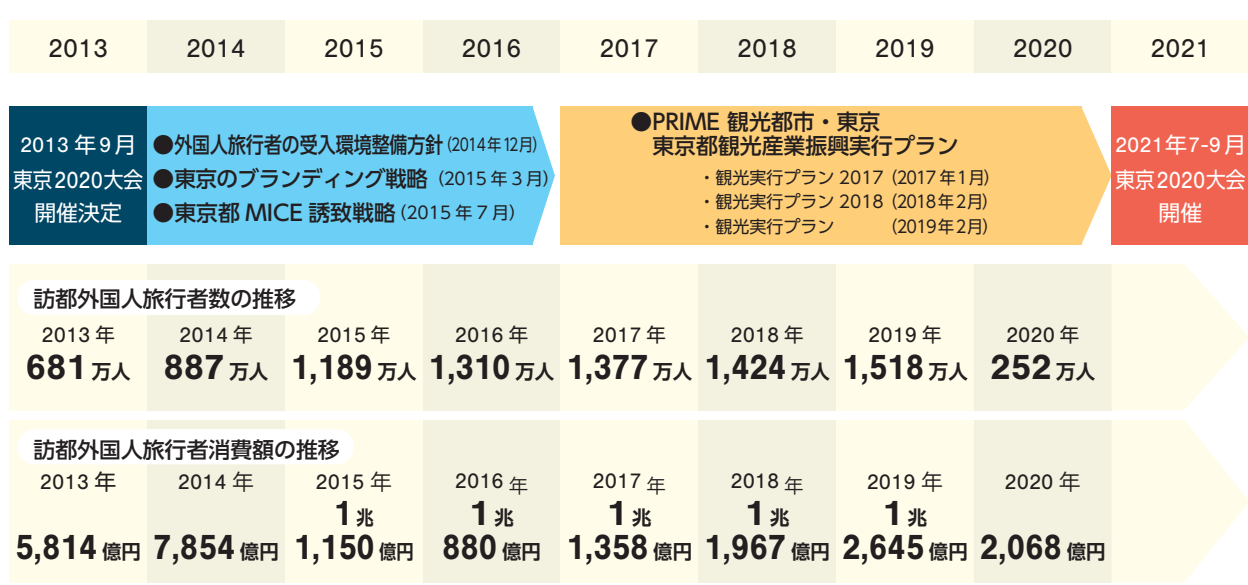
| 2013 | 2014 | 2015 | 2016 | 2017 | 2018 | 2019 | 2020 | 2021 |
|---|---|---|---|---|---|---|---|---|

2013 年 9 月
東京2020大会
開催決定

●外国人旅行者の受入環境整備方針 (2014年12月)
●東京のブランディング戦略 (2015 年 3 月)
●東京都 MICE 誘致戦略 (2015 年 7 月)

●PRIME 観光都市・東京
東京都観光産業振興実行プラン
・観光実行プラン 2017 (2017 年 1 月)
・観光実行プラン 2018 (2018 年 2 月)
・観光実行プラン (2019 年 2 月)

2021年7-9月
東京2020大会
開催

訪都外国人旅行者数の推移

| 2013 年 | 2014 年 | 2015 年 | 2016 年 | 2017 年 | 2018 年 | 2019 年 | 2020 年 |
|---|---|---|---|---|---|---|---|
| 681 万人 | 887 万人 | 1,189 万人 | 1,310 万人 | 1,377 万人 | 1,424 万人 | 1,518 万人 | 252 万人 |

訪都外国人旅行者消費額の推移

| 2013 年 | 2014 年 | 2015 年 | 2016 年 | 2017 年 | 2018 年 | 2019 年 | 2020 年 |
|---|---|---|---|---|---|---|---|
| 5,814 億円 | 7,854 億円 | 1 兆 1,150 億円 | 1 兆 880 億円 | 1 兆 1,358 億円 | 1 兆 1,967 億円 | 1 兆 2,645 億円 | 2,068 億円 |